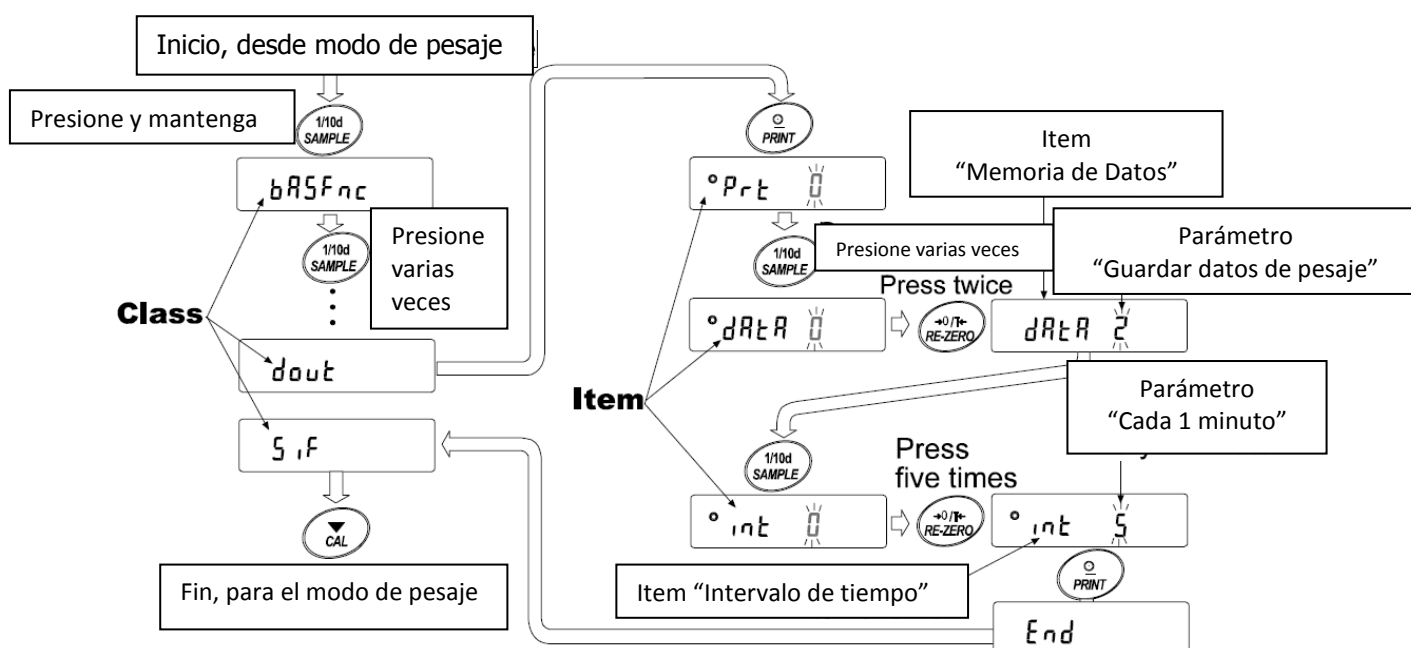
Inicio, desde modo de pesaje

Presione y mantenga

1/10d SAMPLE

bASFnc

1/10d SAMPLE

Presione varias veces

Class

dout

SiF

CAL

Fin, para el modo de pesaje

PRINT

°Prt 0

1/10d SAMPLE

Presione varias veces

Item "Memoria de Datos"

Parámetro "Guardar datos de pesaje"

Press twice

°dAtA 0

RE-ZERO

dAtA 2

Item

Parámetro "Cada 1 minuto"

1/10d SAMPLE

Press five times

° int 0

RE-ZERO

° int 5

Item "Intervalo de tiempo"

PRINT

End